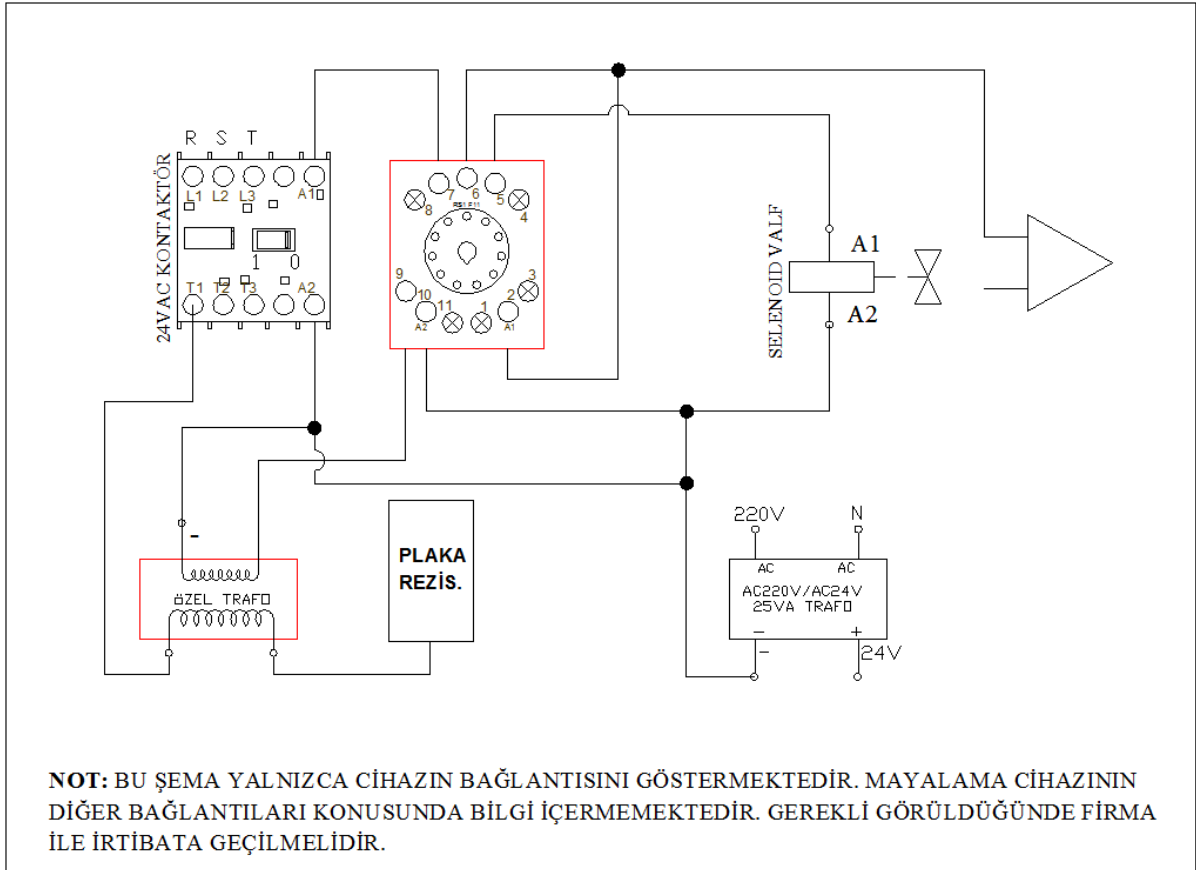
R S T

24VAC KONTAKTÖR

L1 L2 L3 A1

1 0

T1 T2 T3 A2

7 6 5
8 4
RS1 P11
9 3
10 2
11 1
A2 A1

SELENOID VALF

A1

A2

-

ÖZEL TRAFO

PLAKA
REZİS.

220V N

AC AC
AC220V/AC24V
25VA TRAFO
− +
-
24V

NOT: BU ŞEMA YALNIZCA CİHAZIN BAĞLANTISINI GÖSTERMEKTEDİR. MAYALAMA CİHAZININ DİĞER BAĞLANTILARI KONUSUNDA BİLGİ İÇERMEMEKTEDİR. GEREKLİ GÖRÜLDÜĞÜNDE FİRMA İLE İRTİBATA GEÇİLMELİDİR.